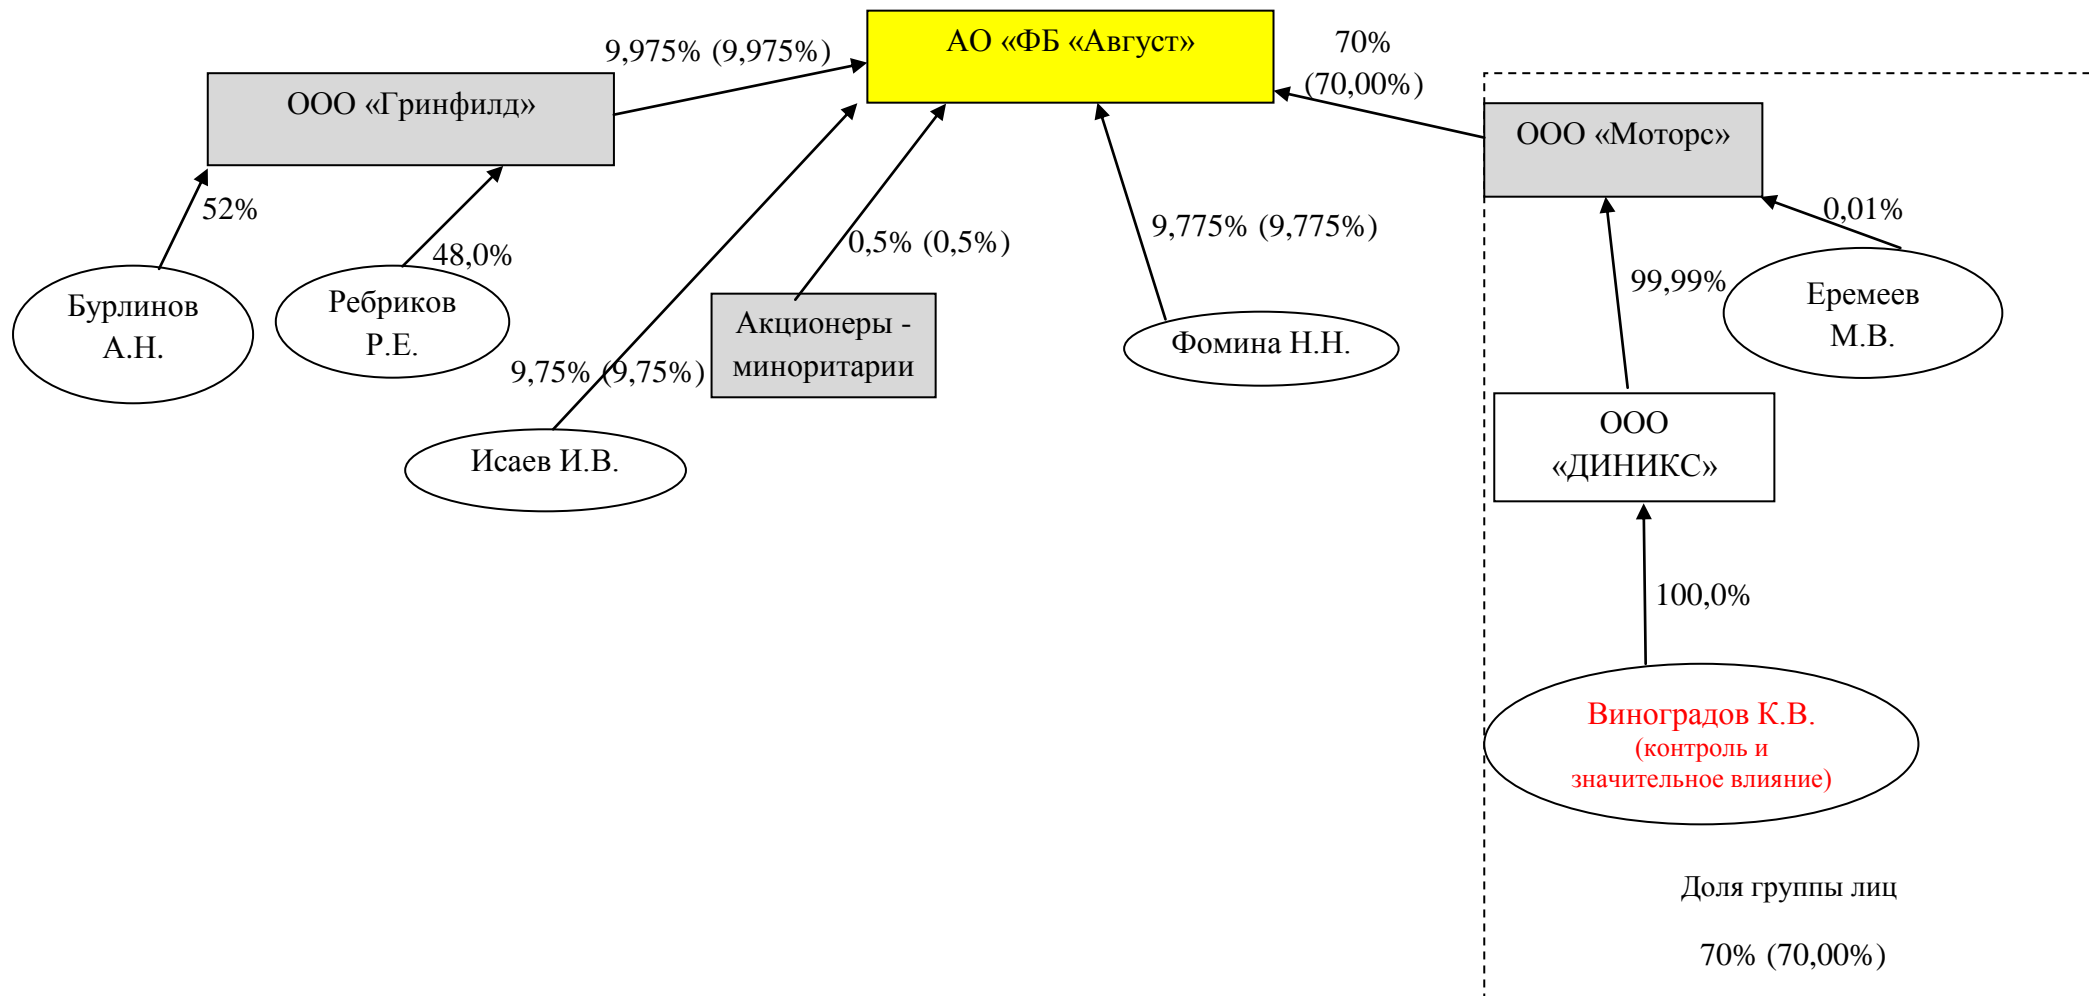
АО «ФБ «Август»

9,975% (9,975%)

70% (70,00%)

ООО «Гринфилд»

ООО «Моторс»

52%

48,0%

0,5% (0,5%)

9,775% (9,775%)

0,01%

99,99%

Бурлинов А.Н.

Ребриков Р.Е.

Акционеры - миноритарии

Фомина Н.Н.

Еремеев М.В.

9,75% (9,75%)

Исаев И.В.

ООО «ДИНИКС»

100,0%

Виноградов К.В. (контроль и значительное влияние)

Доля группы лиц

70% (70,00%)